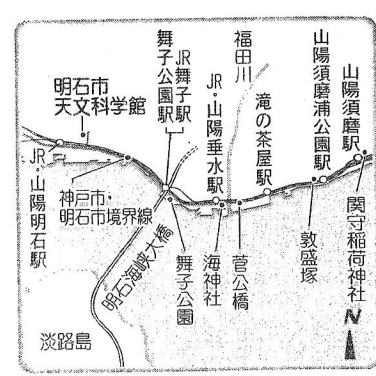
明石市天文科学館

JR・山陽明石駅

神戸市・明石市境界線

JR舞子駅

舞子公園駅

福田川

JR・山陽垂水駅

滝の茶屋駅

山陽須磨浦公園駅

山陽須磨駅

明石海峡大橋

舞子公園

海神社

菅公橋

敦盛塚

関守稲荷神社

淡路島

N